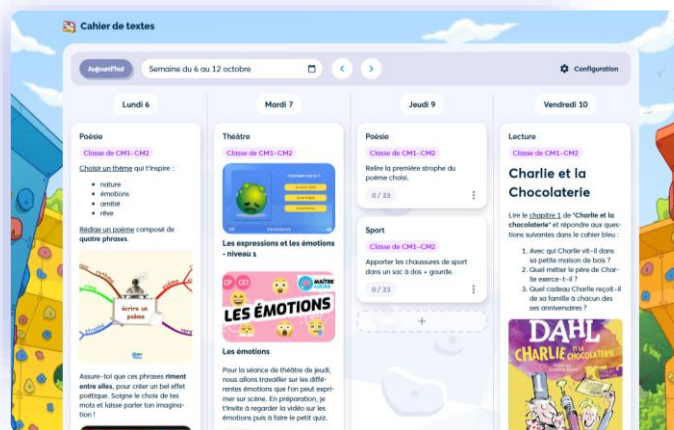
Cahier de textes

Aujourd'hui
Semaine du 6 au 12 octobre
Configuration

Lundi 6

Poésie
Classe de CM1-CM2
Choisir un thème qui t'inspire :
- nature
- émotions
- amitié
- rêve

Rédige un poème composé de quatre phrases.

écrire un poème

Assure-toi que ces phrases riment entre elles, pour créer un bel effet poétique. Soigne le choix de tes mots et laisse parler ton imagination !

Mardi 7

Théâtre
Classe de CM1-CM2
Comment est-il ?

Les expressions et les émotions - niveau 1

CP CE1
MAÎTRE LUCAS
LES ÉMOTIONS

Les émotions
Pour la séance de théâtre de jeudi, nous allons travailler sur les différentes émotions que l'on peut exprimer sur scène. En préparation, je t'invite à regarder la vidéo sur les émotions puis à faire le petit quiz.

Jeudi 9

Poésie
Classe de CM1-CM2
Relire la première strophe du poème choisi.
0 / 23

Sport
Classe de CM1-CM2
Apporter les chaussures de sport dans un sac à dos + gourde.
0 / 23

+

Vendredi 10

Lecture
Classe de CM1-CM2
Charlie et la Chocolaterie
Lire le chapitre 1 de "Charlie et la chocolaterie" et répondre aux questions suivantes dans le cahier bleu :
1. Avec qui Charlie vit-il dans sa petite maison de bois ?
2. Quel métier le père de Charlie exerce-t-il ?
3. Quel cadeau Charlie reçoit-il de sa famille à chacun de ses anniversaires ?

DAHL
CHARLIE ET LA CHOCOLATERIE